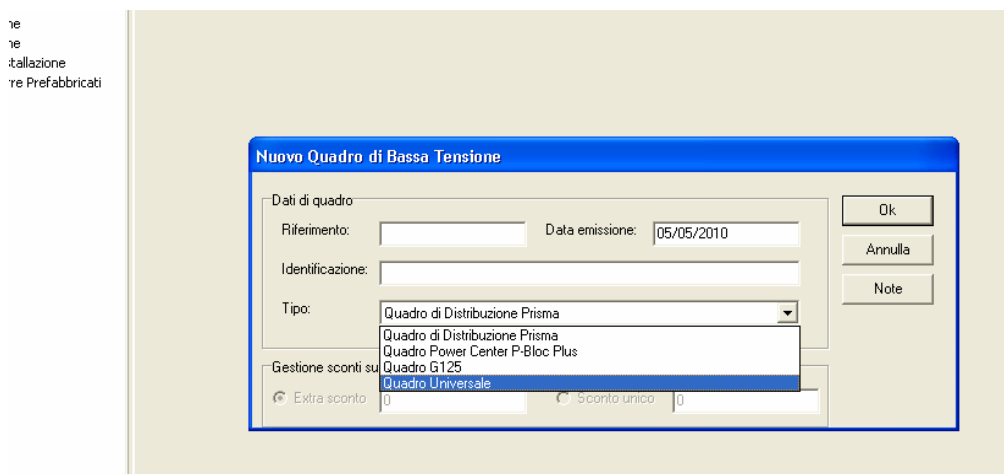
ne
ne
stallazione
re Prefabbricati

Nuovo Quadro di Bassa Tensione

Dati di quadro

Riferimento:

Data emissione: 05/05/2010

Identificazione:

Tipo: Quadro di Distribuzione Prisma

Quadro di Distribuzione Prisma
Quadro Power Center P-Bloc Plus
Quadro G125
Quadro Universale

Gestione sconti su

Extra sconto 0

Sconto unico 0

Ok

Annulla

Note